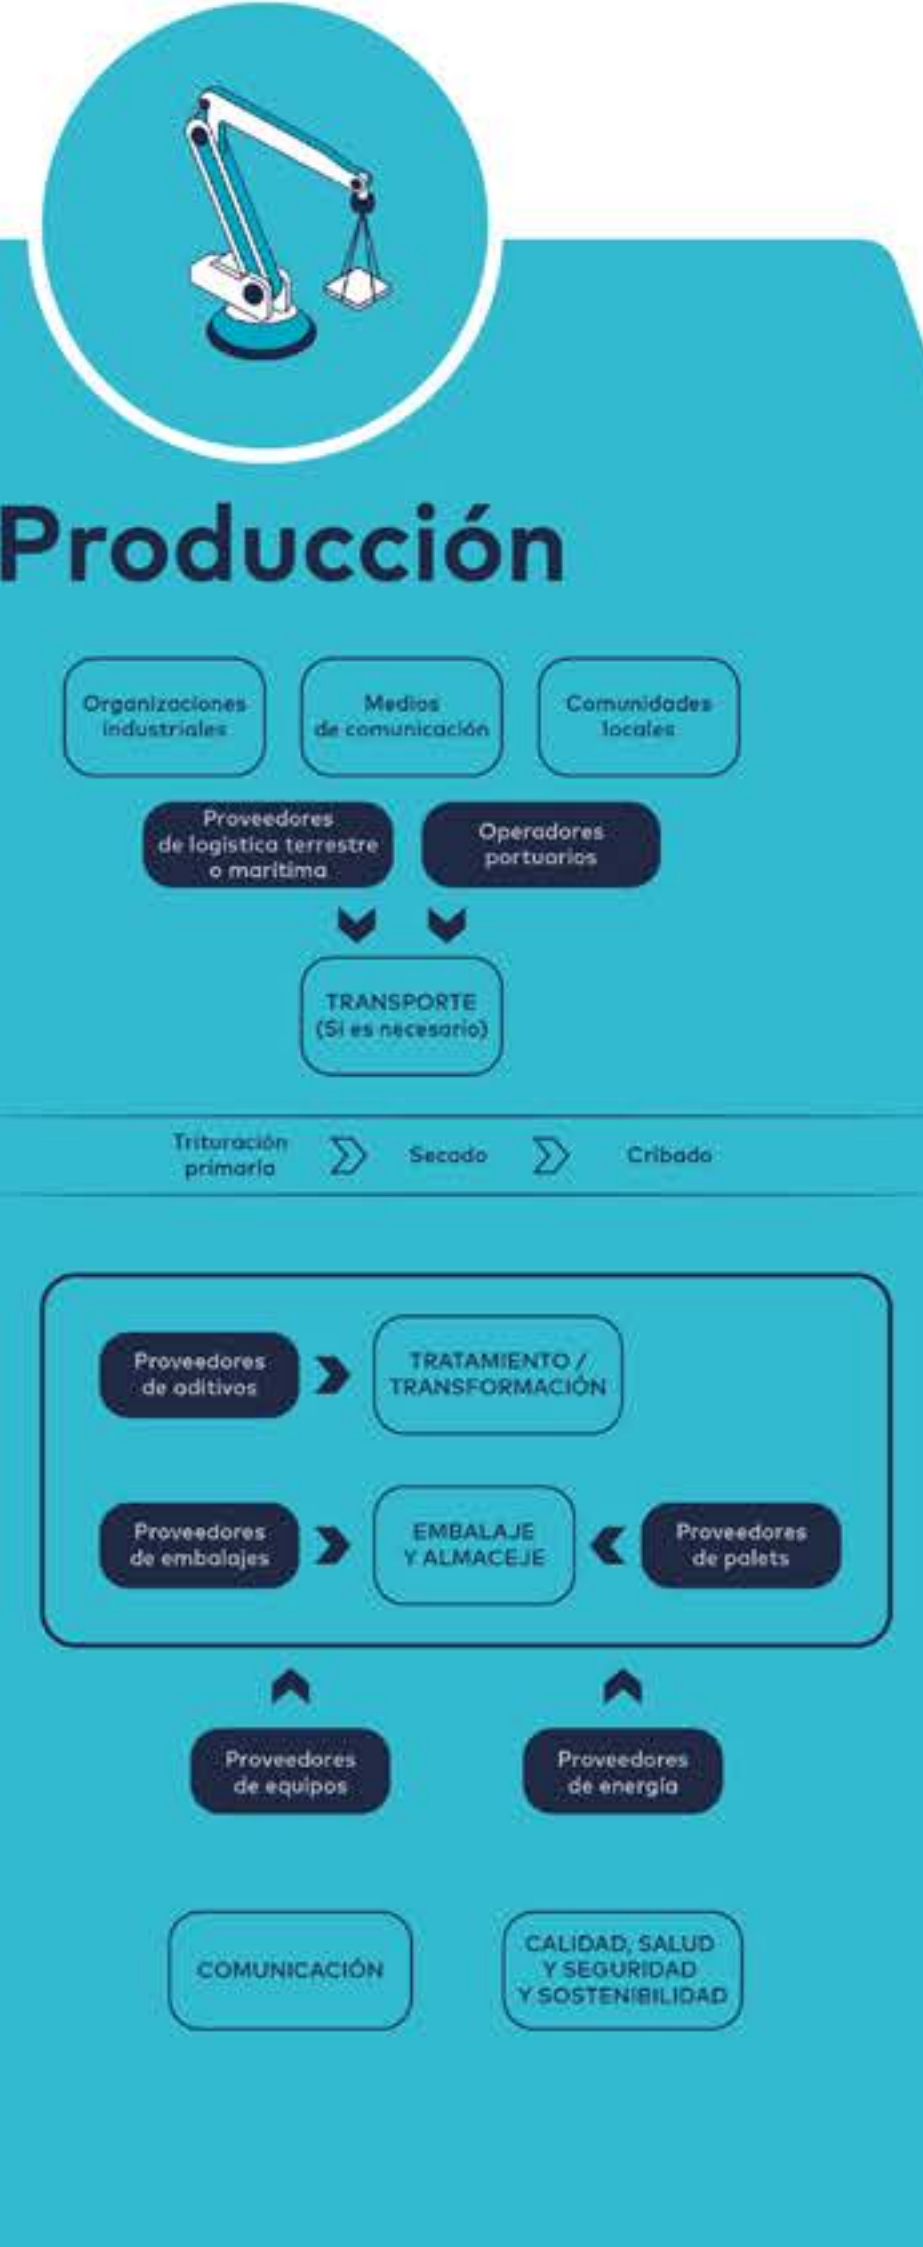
Producción

Organizaciones industriales

Medios de comunicación

Comunidades locales

Proveedores de logistica terrestre o maritima

Operadores portuarios

TRANSPORTE (Si es necesario)

Trituración primaria

Secado

Cribado

Proveedores de aditivos

TRATAMIENTO / TRANSFORMACIÓN

Proveedores de embalajes

EMBALAJE Y ALMACEJE

Proveedores de palets

Proveedores de equipos

Proveedores de energia

COMUNICACIÓN

CALIDAD, SALUD Y SEGURIDAD Y SOSTENIBILIDAD